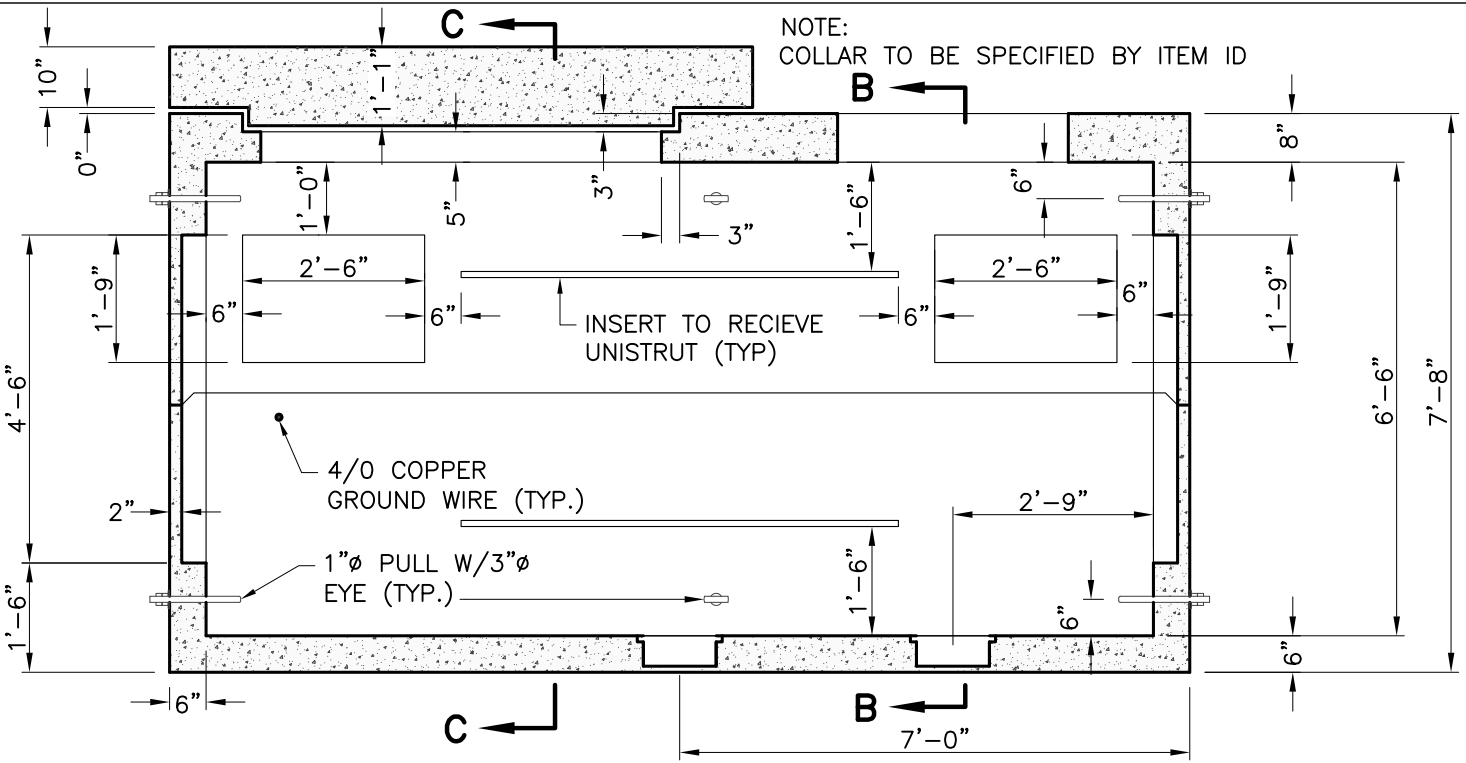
C
NOTE:
COLLAR TO BE SPECIFIED BY ITEM ID
B
10"
1'-1"
0"
8"
1'-0"
5"
3"
3"
1'-6"
6"
6'-6"
7'-8"
2'-6"
2'-6"
1'-9"
1'-9"
6"
6"
6"
6"
INSERT TO RECIEVE UNISTRUT (TYP)
4'-6"
4/0 COPPER GROUND WIRE (TYP.)
2"
2'-9"
1'-6"
1"ø PULL W/3"ø EYE (TYP.)
1'-6"
6"
6"
6"
C
B
7'-0"